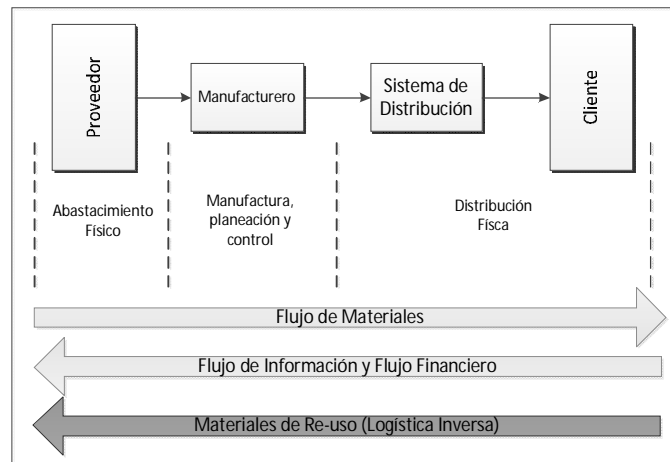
Proveedor

Manufacturero

Sistema de Distribución

Cliente

Abastacimiento Físico

Manufactura, planeación y control

Distribución Físca

Flujo de Materiales

Flujo de Información y Flujo Financiero

Materiales de Re-uso (Logística Inversa)